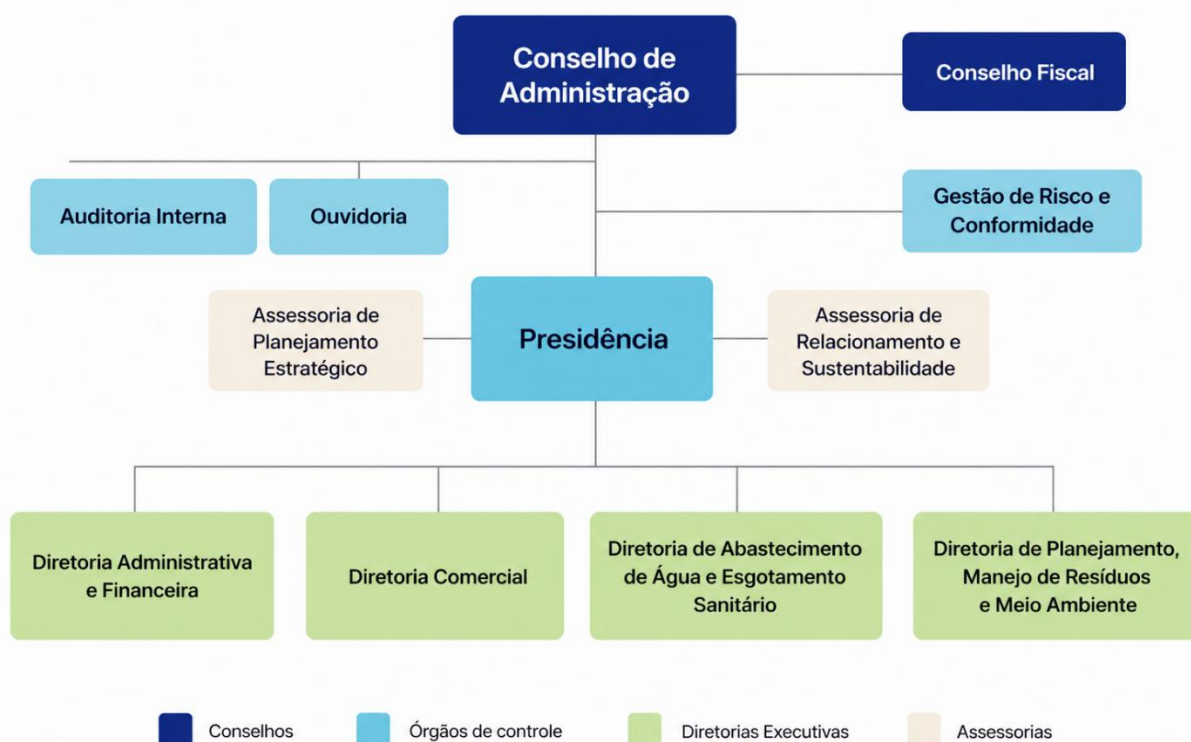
Conselho de Administração

Conselho Fiscal

Auditoria Interna

Ouvidoria

Gestão de Risco e Conformidade

Assessoria de Planejamento Estratégico

Presidência

Assessoria de Relacionamento e Sustentabilidade

Diretoria Administrativa e Financeira

Diretoria Comercial

Diretoria de Abastecimento de Água e Esgotamento Sanitário

Diretoria de Planejamento, Manejo de Resíduos e Meio Ambiente

Conselhos

Órgãos de controle

Diretorias Executivas

Assessorias